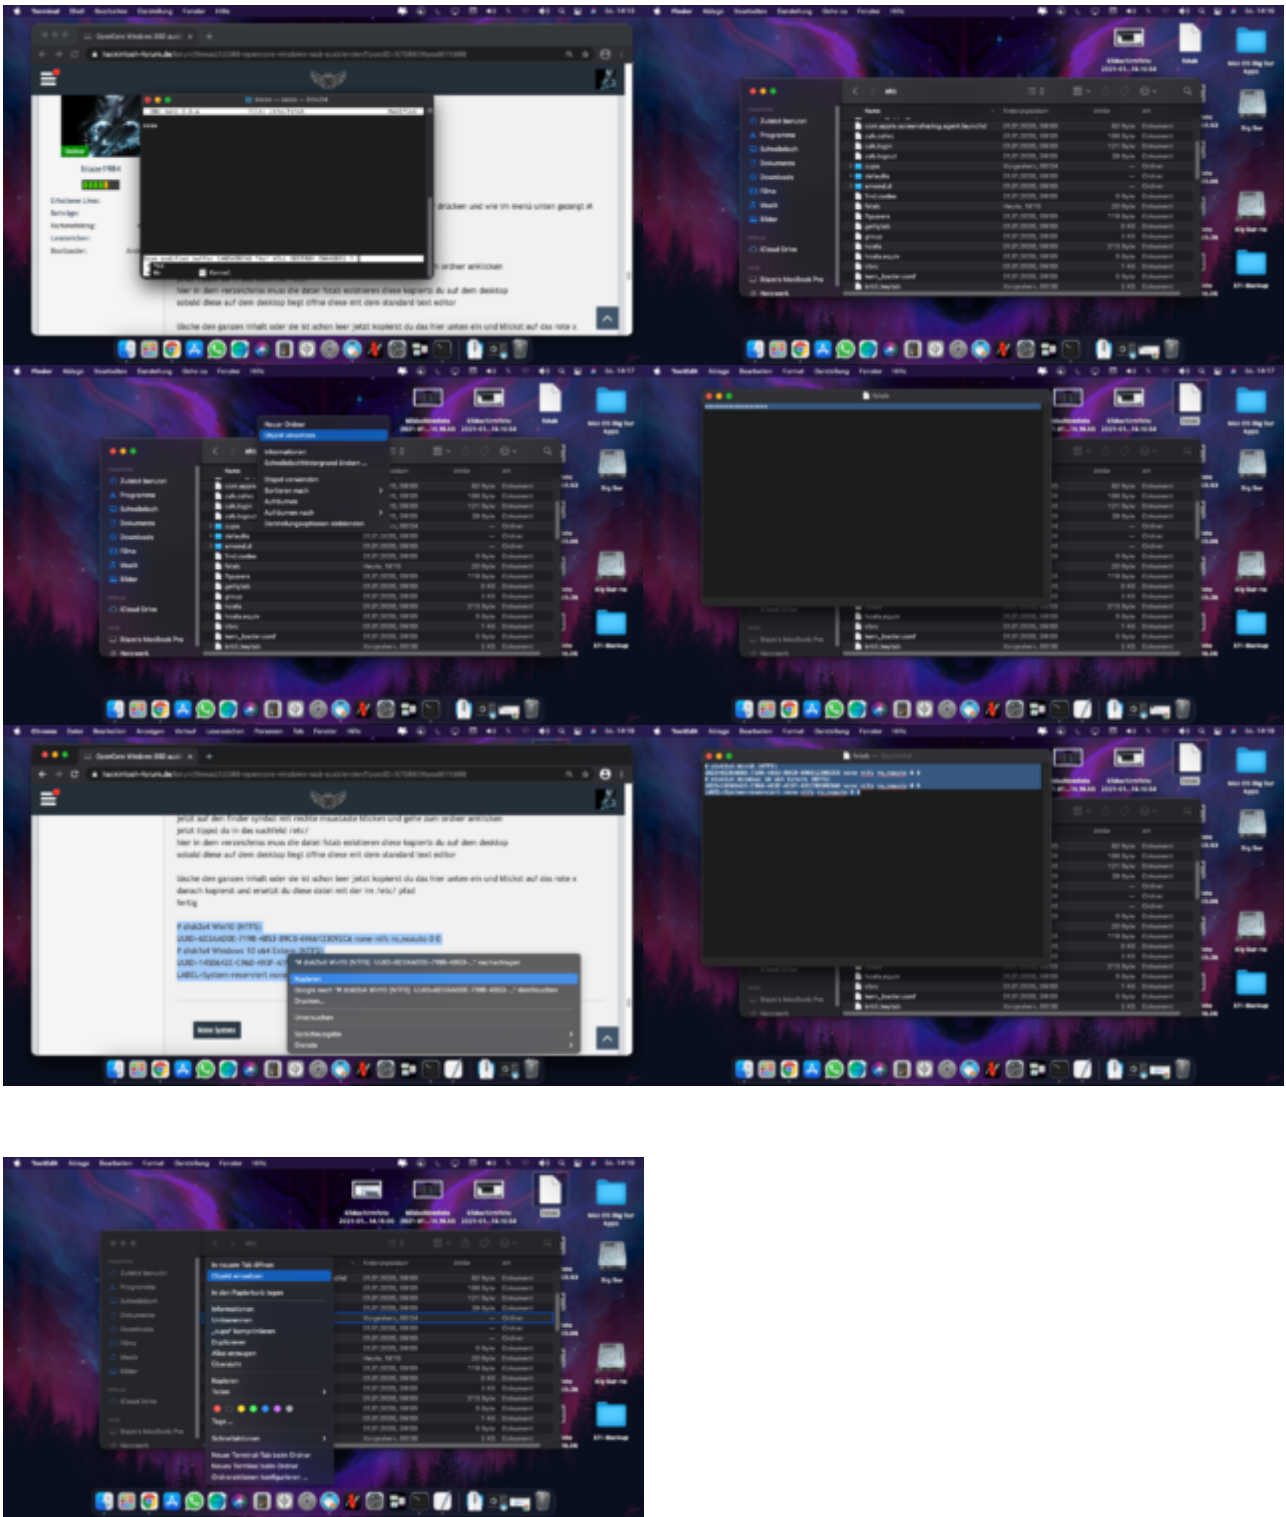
Terminal Shell Bearbeiten Darstellung Fenster Hilfe

hackintosh-forum.de

Blazer1984

Erhaltene Likes
Beiträge
Kartenantrag
Lesezeichen
Bootloader

drücken und wie im menü unten gezeigt

ordner anklicken

hier in dem verzeichnis muss die datei fstab existieren diese kopierts du auf den desktop
sobald diese auf dem desktop liegt öffne diese mit dem standard text editor

lösche den ganzen inhalt oder sie ist schon leer jetzt kopierst du das hier unten ein und klickst auf das rote x

Finder Ablage Bearbeiten Darstellung Gehe zu Fenster Hilfe

etc

Name
Änderungsdatum
Größe
Art

Zuletzt benutzt
Programme
Schreibtisch
Dokumente
Downloads
Filme
Musik
Bilder
iCloud Drive
Blazers MacBook Pro
Netzwerk

com.apple.screensharing.agent.launchd
csh.cshrc
csh.login
csh.logout
cups
defaults
emond.d
find.codes
fstab
ftpusers
gettytab
group
hosts
hosts.equiv
kern_loader.conf

Dokument
Ordner

Neuer Ordner
Objekt einsetzen
Informationen
Schreibtischhintergrund ändern
Objekt verwenden
Sortieren nach
Aufräumen
Aufräumen nach
Darstellungsoptionen einblenden

fstab

Chrome Datei Bearbeiten Anzeigen Verlauf Lesezeichen Personen Tab Fenster Hilfe

jetzt auf den finder symbol mit rechte mausetaste klicken und gehe zum ordner anklicken
jetzt tippst du in das suchfeld /etc/
hier in dem verzeichnis muss die datei fstab existieren diese kopierts du auf den desktop
sobald diese auf dem desktop liegt öffne diese mit dem standard text editor

lösche den ganzen inhalt oder sie ist schon leer jetzt kopierst du das hier unten ein und klickst auf das rote x
danach kopierst und ersetzt du diese datei mit der im /etc/ pfad
fertig

# disk3s4 Win10 (NTFS)
UUID=
LABEL=System-reserviert none

nachschlagen
Kopieren
Google nach „# disk3s4 Win10 (NTFS) UUID=..." durchsuchen
Drucken...
Untersuchen
Sprachausgabe
Dienste

Meine Systeme

Bildschirmfoto 2021-01-

Mini OS Big Sur Apps
Big Sur
Big Sur rw
EFI-Backup

In neuem Tab öffnen
Objekt einsetzen
In den Papierkorb legen
Informationen
Umbenennen
„cups" komprimieren
Duplizieren
Alias erzeugen
Übersicht
Kopieren
Teilen
Tags ...
Schnellaktionen
Neuer Terminal-Tab beim Ordner
Neues Terminal beim Ordner
Ordneraktionen konfigurieren ...